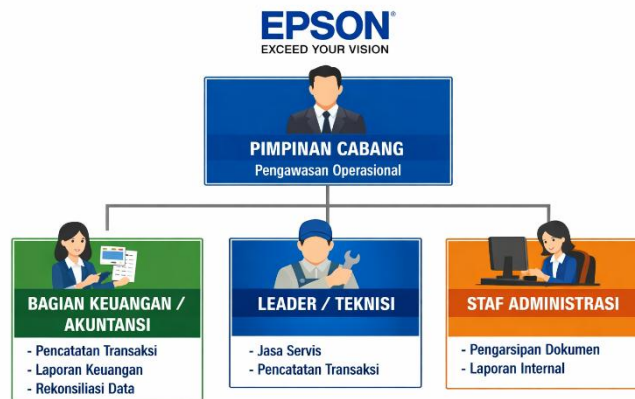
EPSON®
EXCEED YOUR VISION

PIMPINAN CABANG
Pengawasan Operasional

BAGIAN KEUANGAN / AKUNTANSI
- Pencatatan Transaksi
- Laporan Keuangan
- Rekonsiliasi Data

LEADER / TEKNISI
- Jasa Servis
- Pencatatan Transaksi

STAF ADMINISTRASI
- Pengarsipan Dokumen
- Laporan Internal